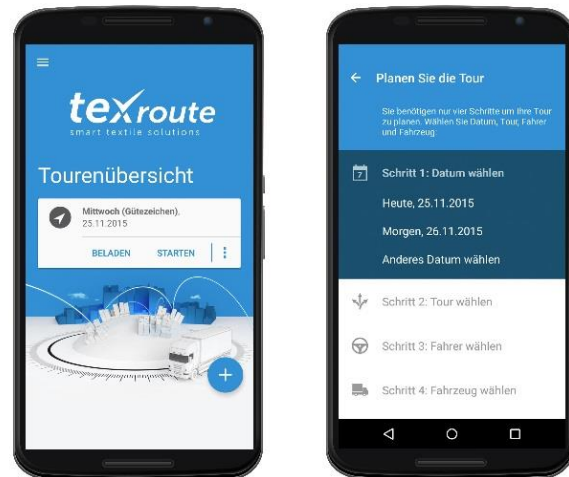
texroute
smart textile solutions

Tourenübersicht

Mittwoch (Gütezeichen).
25.11.2015

BELADEN STARTEN

Planen Sie die Tour

Sie benötigen nur vier Schritte um Ihre Tour zu planen. Wählen Sie Datum, Tour, Fahrer und Fahrzeug.

Schritt 1: Datum wählen

Heute, 25.11.2015

Morgen, 26.11.2015

Anderes Datum wählen

Schritt 2: Tour wählen

Schritt 3: Fahrer wählen

Schritt 4: Fahrzeug wählen